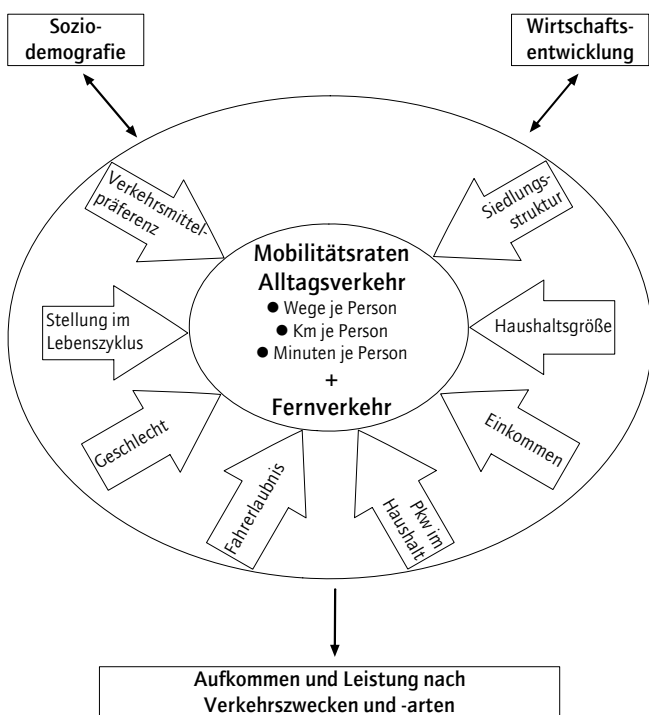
Sozio-
demografie

Wirtschafts-
entwicklung

Verkehrsmittel-
präferenz

Siedlungs-
struktur

Mobilitätsraten
Alltagsverkehr
● Wege je Person
● Km je Person
● Minuten je Person
+
Fernverkehr

Stellung im
Lebenszyklus

Haushaltsgröße

Geschlecht

Einkommen

Fahrerlaubnis

Pkw im
Haushalt

Aufkommen und Leistung nach
Verkehrszwecken und -arten